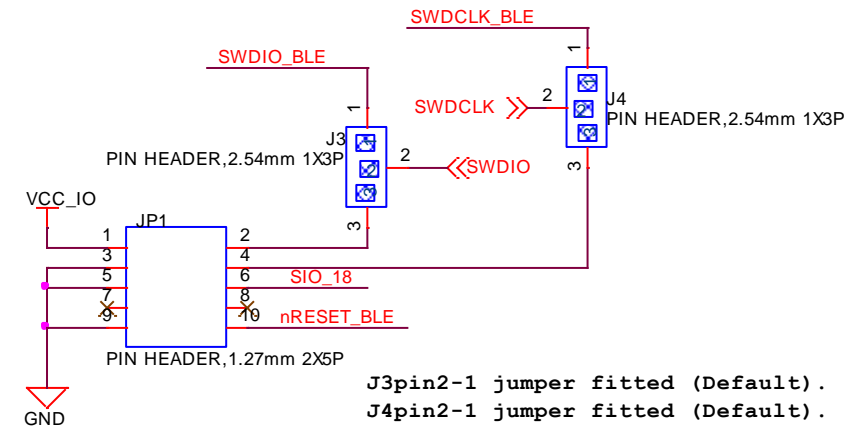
SWDCLK_BLE

SWDIO_BLE

1
J4
2
SWDCLK
PIN HEADER,2.54mm 1X3P
3

1
J3
PIN HEADER,2.54mm 1X3P
2
SWDIO
3

VCC_IO
JP1
1 2
3 4
5 6
7 8
9 10
SIO_18
nRESET_BLE
PIN HEADER,1.27mm 2X5P

GND

J3pin2-1 jumper fitted (Default).
J4pin2-1 jumper fitted (Default).